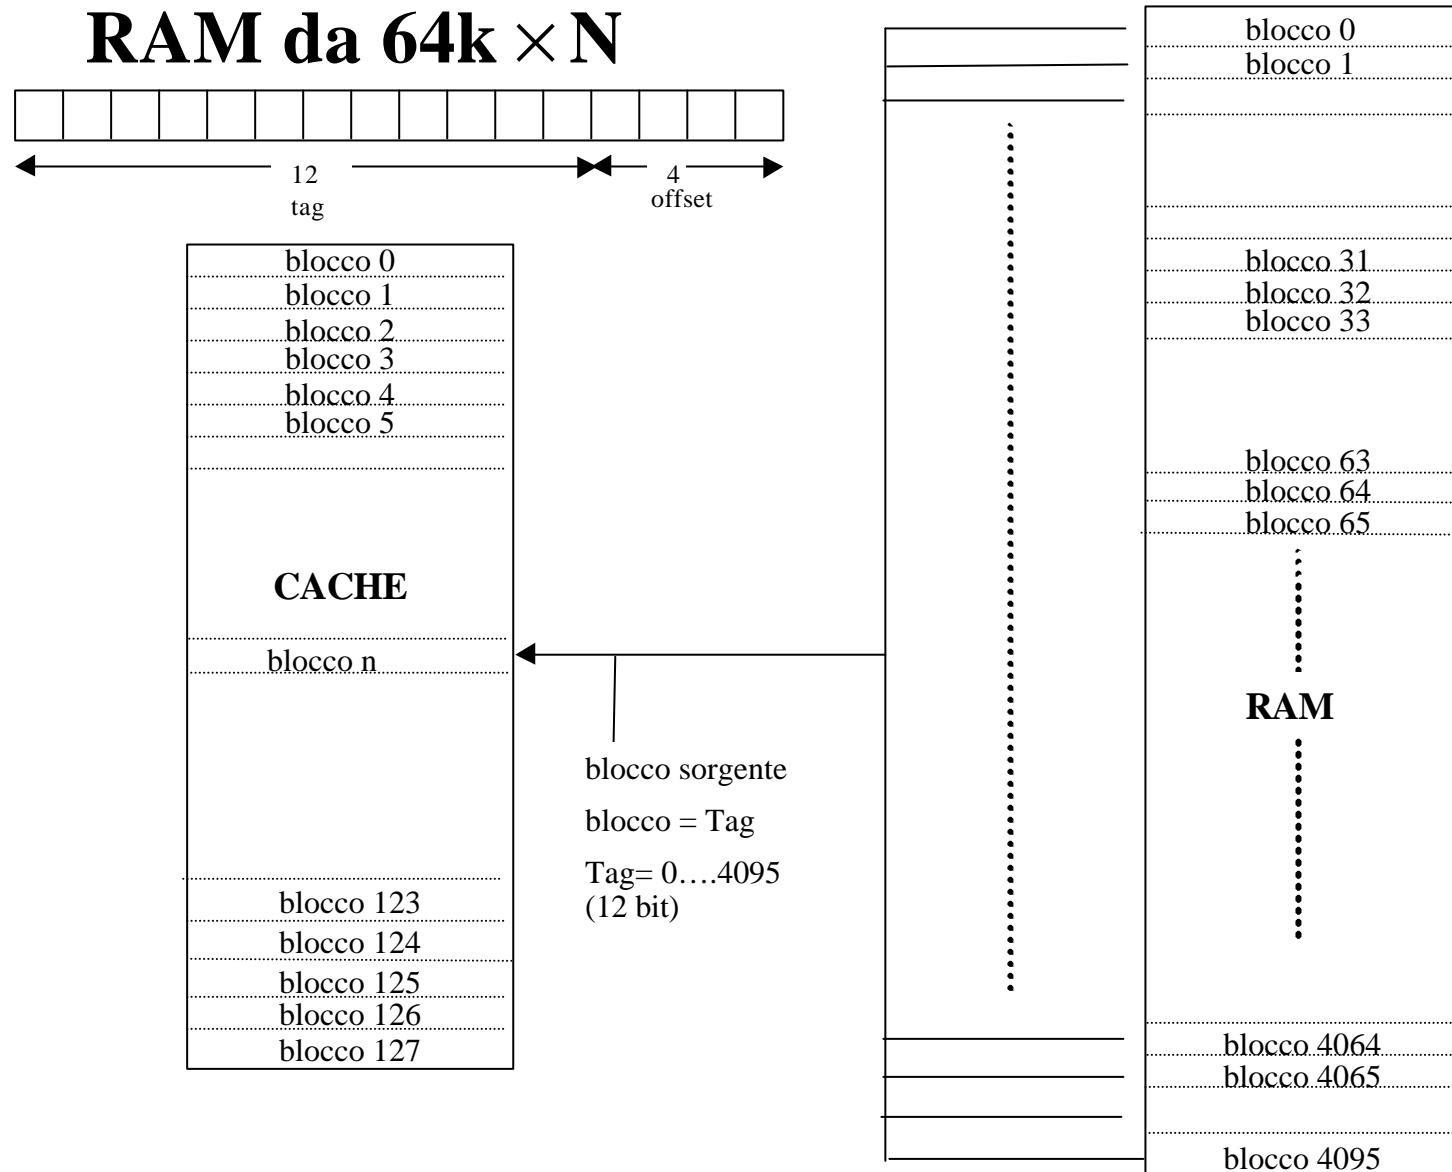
RAM da 64k $\times$ N

12
tag

4
offset

blocco 0
blocco 1
blocco 2
blocco 3
blocco 4
blocco 5

CACHE

blocco n

blocco 123
blocco 124
blocco 125
blocco 126
blocco 127

blocco sorgente

blocco = Tag

Tag= 0….4095
(12 bit)

blocco 0
blocco 1

blocco 31
blocco 32
blocco 33

blocco 63
blocco 64
blocco 65

RAM

blocco 4064
blocco 4065

blocco 4095